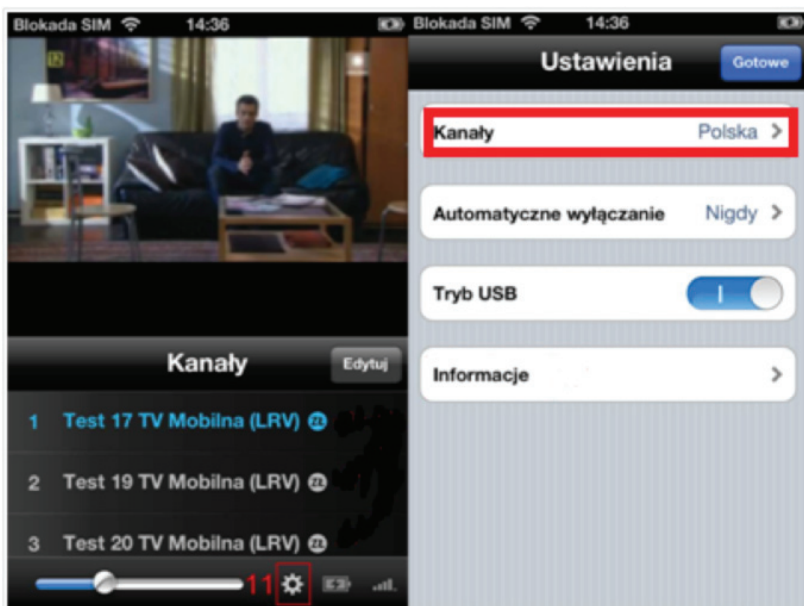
Blokada SIM 14:36

Kanały Edytuj

1 Test 17 TV Mobilna (LRV)

2 Test 19 TV Mobilna (LRV)

3 Test 20 TV Mobilna (LRV)

11

Blokada SIM 14:36

Ustawienia Gotowe

Kanały Polska >

Automatyczne wyłączanie Nigdy >

Tryb USB

Informacje >